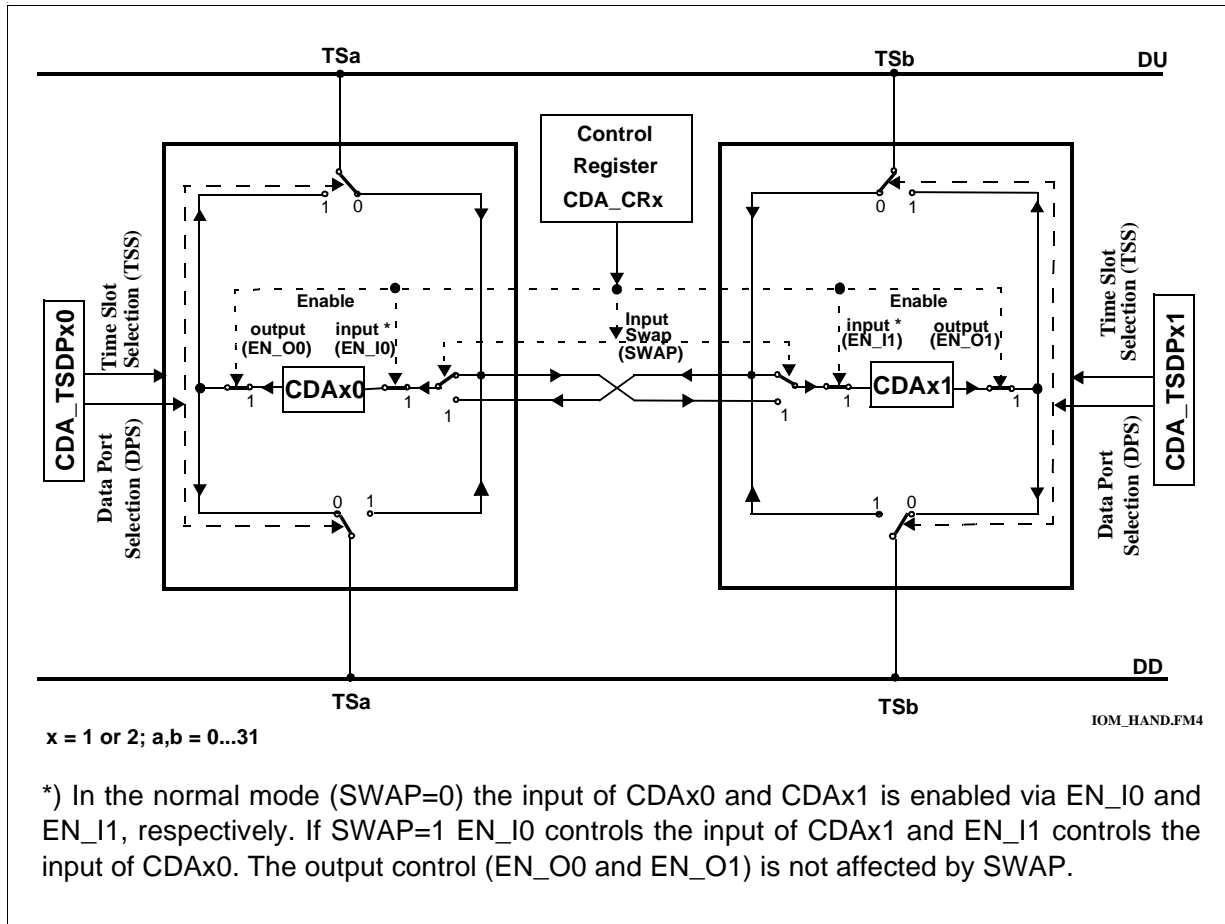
TSa

TSb

DU

Control Register CDA_CRx

1 0

0 1

Time Slot Selection (TSS)

CDA_TSDPx0

Data Port Selection (DPS)

Enable

output (EN_O0)

input * (EN_I0)

CDAx0

1

1

1

Input Swap (SWAP)

Enable

input * (EN_I1)

output (EN_O1)

CDAx1

1

1

1

Time Slot Selection (TSS)

CDA_TSDPx1

Data Port Selection (DPS)

0 1

1 0

DD

TSa

TSb

x = 1 or 2; a,b = 0...31

IOM_HAND.FM4

*) In the normal mode (SWAP=0) the input of CDAx0 and CDAx1 is enabled via EN_I0 and EN_I1, respectively. If SWAP=1 EN_I0 controls the input of CDAx1 and EN_I1 controls the input of CDAx0. The output control (EN_O0 and EN_O1) is not affected by SWAP.